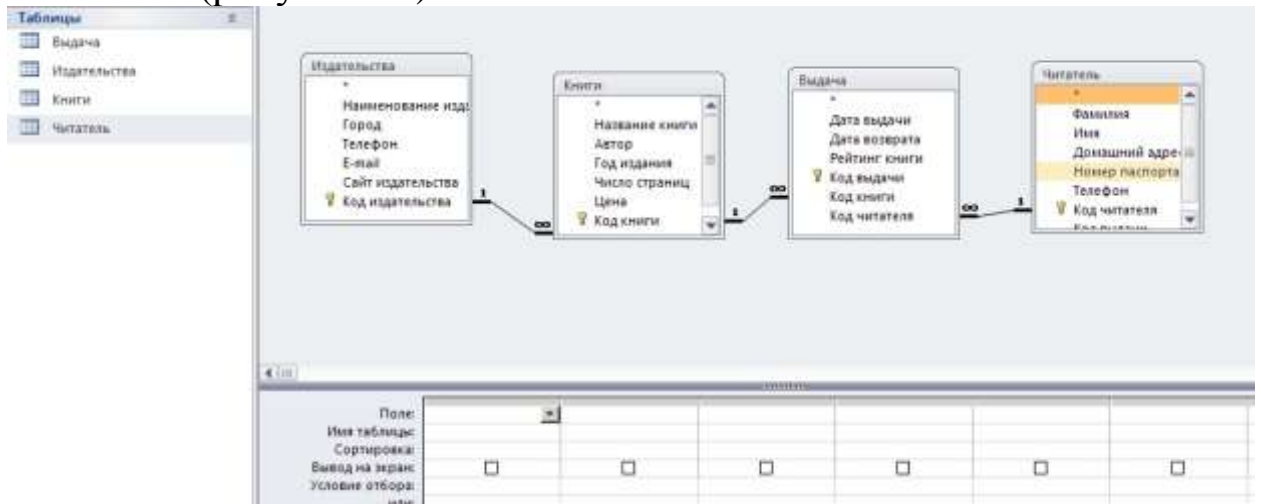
Таблицы
Выдача
Издательства
Книги
Читатель

Издательства
*
Наименование изд
Город
Телефон
E-mail
Сайт издательства
Код издательства

Книги
*
Название книги
Автор
Год издания
Число страниц
Цена
Код книги

Выдача
*
Дата выдачи
Дата возврата
Рейтинг книги
Код выдачи
Код книги
Код читателя

Читатель
*
Фамилия
Имя
Домашний адре
Номер паспорта
Телефон
Код читателя
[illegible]

1
∞
1
∞
∞
1

Поле:
Имя таблицы:
Сортировка:
Вывод на экран:
Условие отбора:
или: